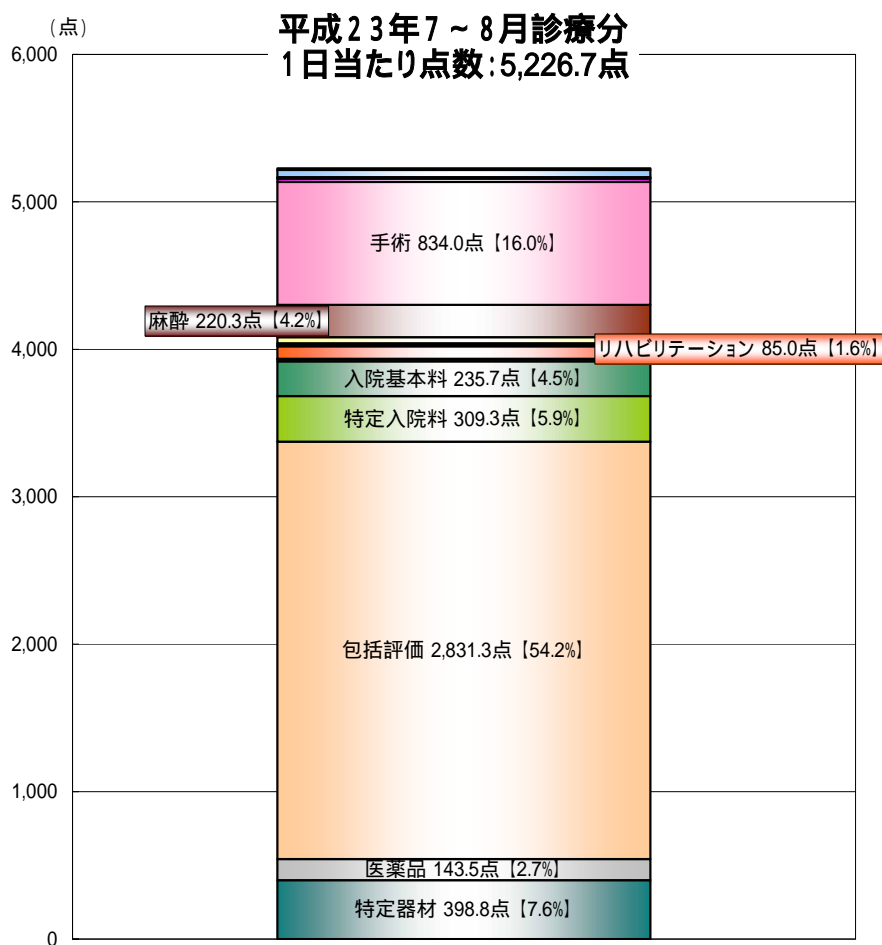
（点）

平成２３年７～８月診療分
１日当たり点数：5,226.7点

6,000
5,000
4,000
3,000
2,000
1,000
0

手術 834.0点【16.0%】
麻酔 220.3点【4.2%】
リハビリテーション 85.0点【1.6%】
入院基本料 235.7点【4.5%】
特定入院料 309.3点【5.9%】
包括評価 2,831.3点【54.2%】
医薬品 143.5点【2.7%】
特定器材 398.8点【7.6%】